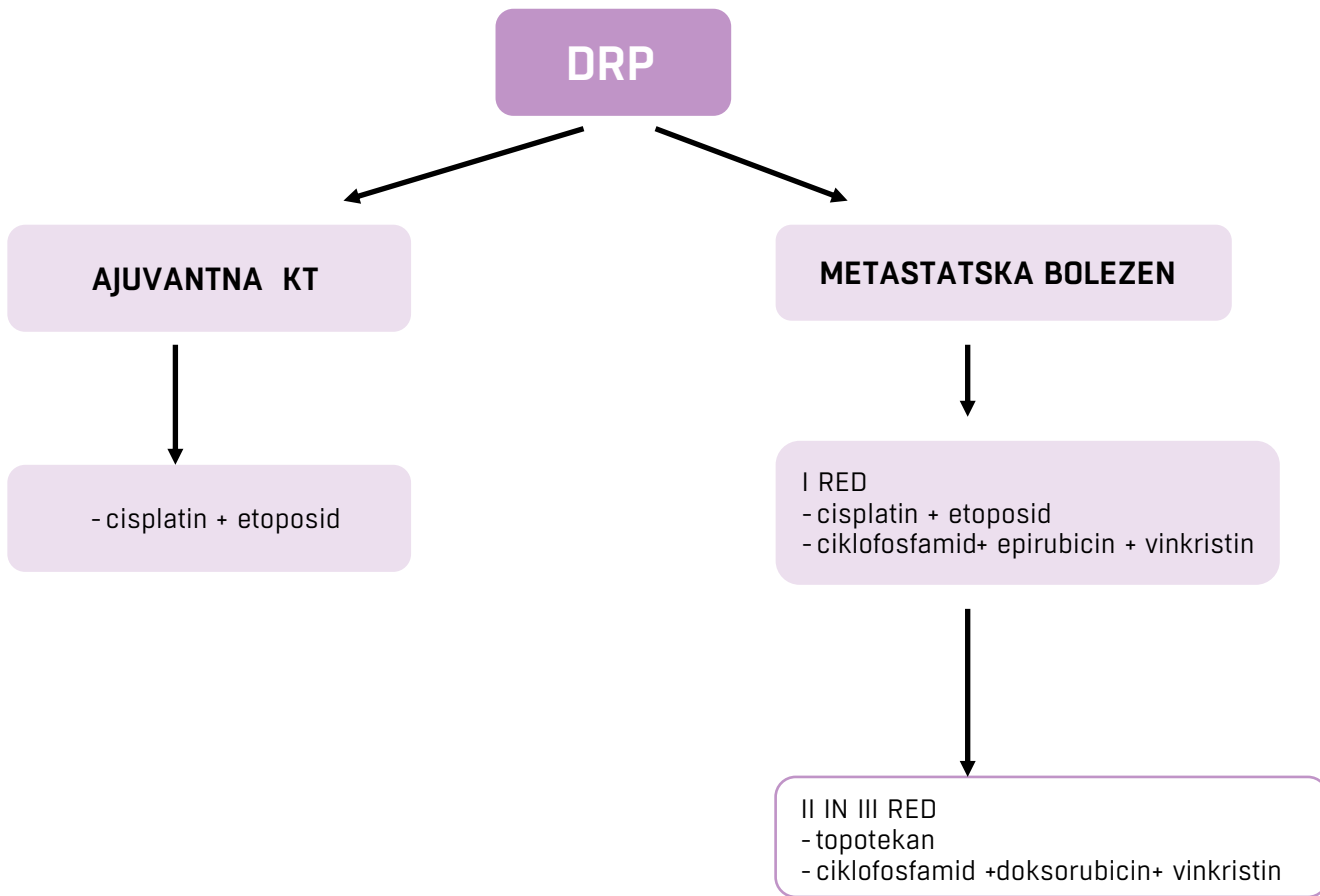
DRP

AJUVANTNA KT

- cisplatin + etoposid

METASTATSKA BOLEZEN

I RED
- cisplatin + etoposid
- ciklofosfamid+ epirubicin + vinkristin

II IN III RED
- topotekan
- ciklofosfamid +doksorubicin+ vinkristin